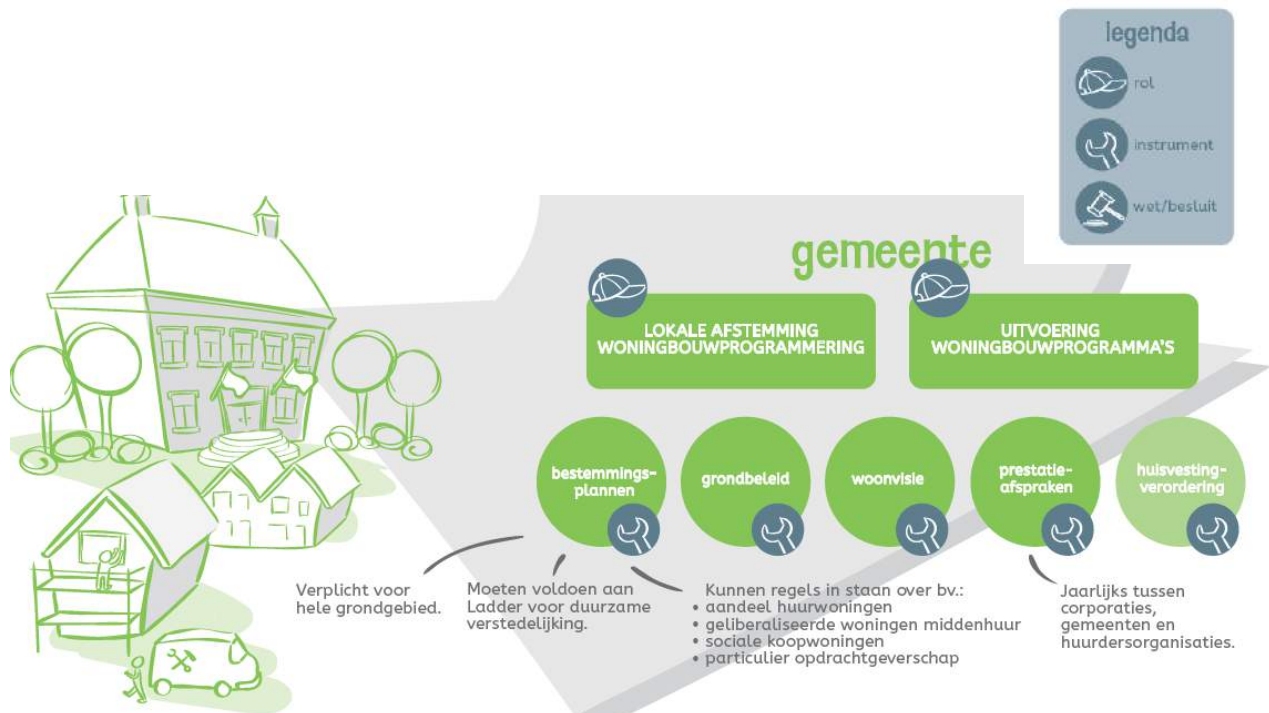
legenda

rol

instrument

wet/besluit

gemeente

LOKALE AFSTEMMING WONINGBOUWPROGRAMMERING

UITVOERING WONINGBOUWPROGRAMMA'S

bestemmingsplannen

grondbeleid

woonvisie

prestatieafspraken

huisvestingverordering

Verplicht voor hele grondgebied.

Moeten voldoen aan Ladder voor duurzame verstedelijking.

Kunnen regels in staan over bv.:
• aandeel huurwoningen
• geliberaliseerde woningen middenhuur
• sociale koopwoningen
• particulier opdrachtgeverschap

Jaarlijks tussen corporaties, gemeenten en huurdersorganisaties.